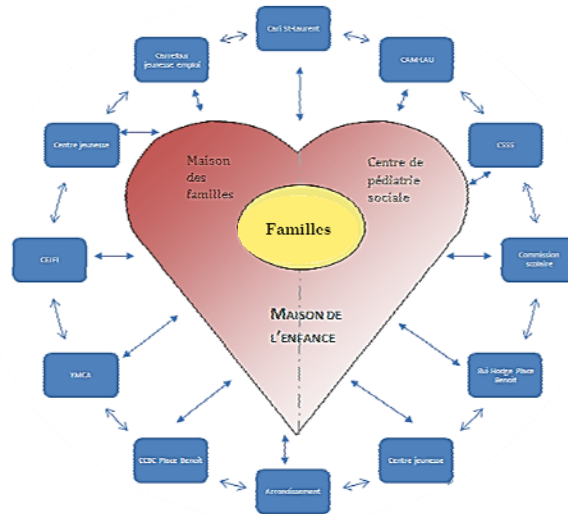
Carl St-Laurent

Carrefour jeunesse emploi

CAM-LAU

Centre jeunesse

CSSS

Maison des familles

Centre de pédiatrie sociale

Familles

CEJFI

Commission scolaire

MAISON DE L'ENFANCE

YMCA

Rui Hodge Place Benoit

CSDC Place Benoit

Centre jeunesse

Arrondissement